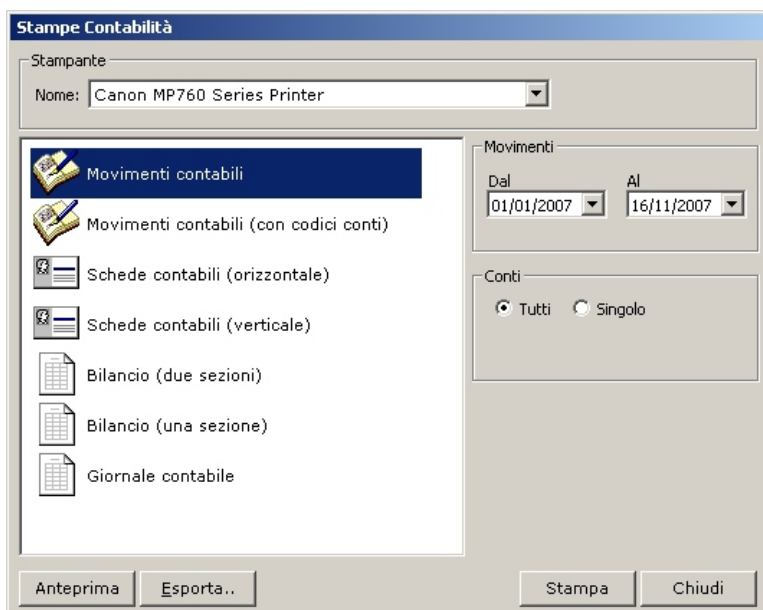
Stampe Contabilità

Stampante

Nome: Canon MP760 Series Printer

Movimenti contabili

Movimenti contabili (con codici conti)

Schede contabili (orizzontale)

Schede contabili (verticale)

Bilancio (due sezioni)

Bilancio (una sezione)

Giornale contabile

Movimenti

Dal 01/01/2007

Al 16/11/2007

Conti

Tutti Singolo

Anteprima Esporta.. Stampa Chiudi